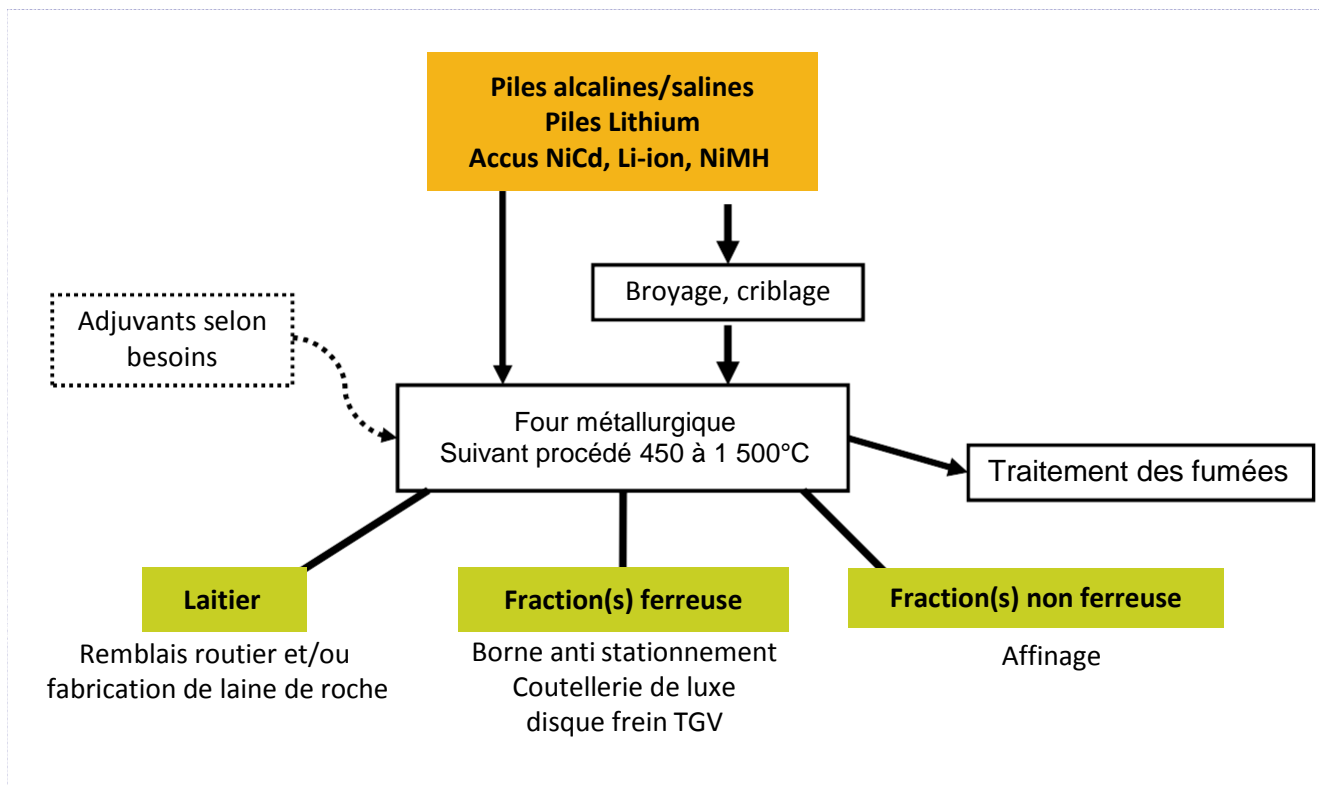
Piles alcalines/salines
Piles Lithium
Accus NiCd, Li-ion, NiMH

Broyage, criblage

Adjuvants selon besoins

Four métallurgique
Suivant procédé 450 à 1 500°C

Traitement des fumées

Laitier

Remblais routier et/ou fabrication de laine de roche

Fraction(s) ferreuse

Borne anti stationnement
Coutellerie de luxe
disque frein TGV

Fraction(s) non ferreuse

Affinage